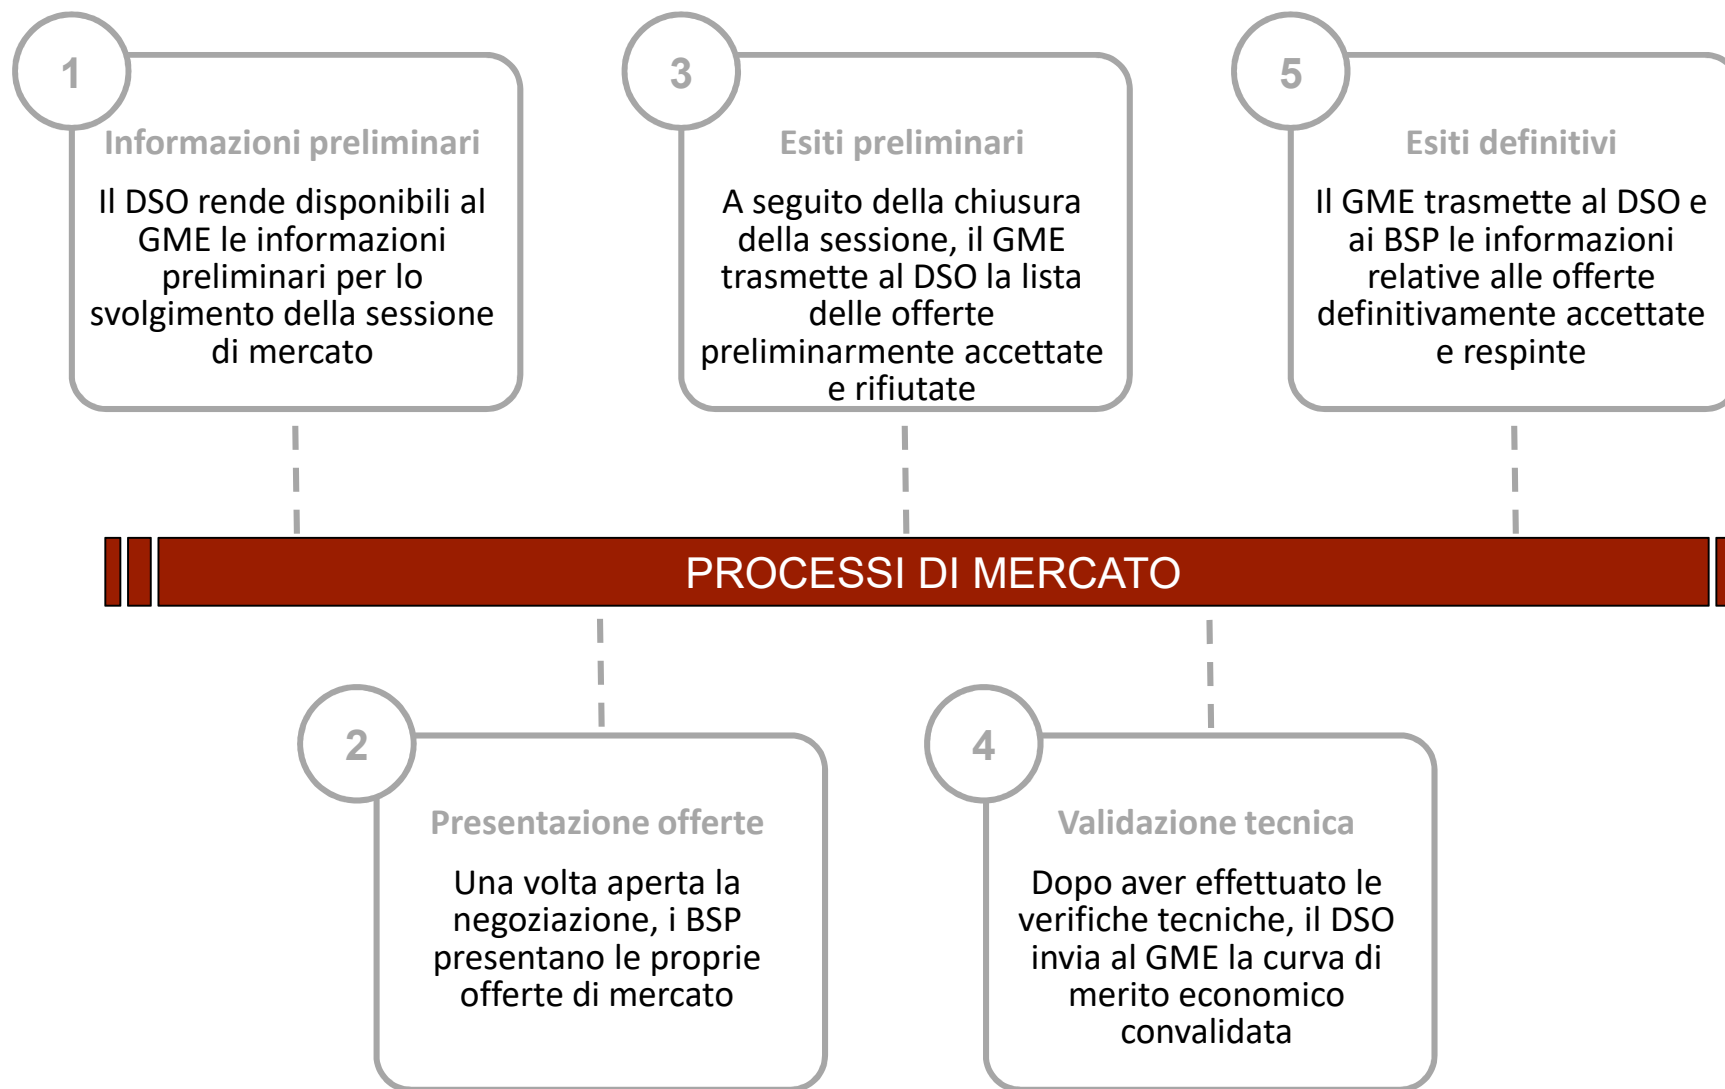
1

Informazioni preliminari

Il DSO rende disponibili al GME le informazioni preliminari per lo svolgimento della sessione di mercato

3

Esiti preliminari

A seguito della chiusura della sessione, il GME trasmette al DSO la lista delle offerte preliminarmente accettate e rifiutate

5

Esiti definitivi

Il GME trasmette al DSO e ai BSP le informazioni relative alle offerte definitivamente accettate e respinte

PROCESSI DI MERCATO

2

Presentazione offerte

Una volta aperta la negoziazione, i BSP presentano le proprie offerte di mercato

4

Validazione tecnica

Dopo aver effettuato le verifiche tecniche, il DSO invia al GME la curva di merito economico convalidata